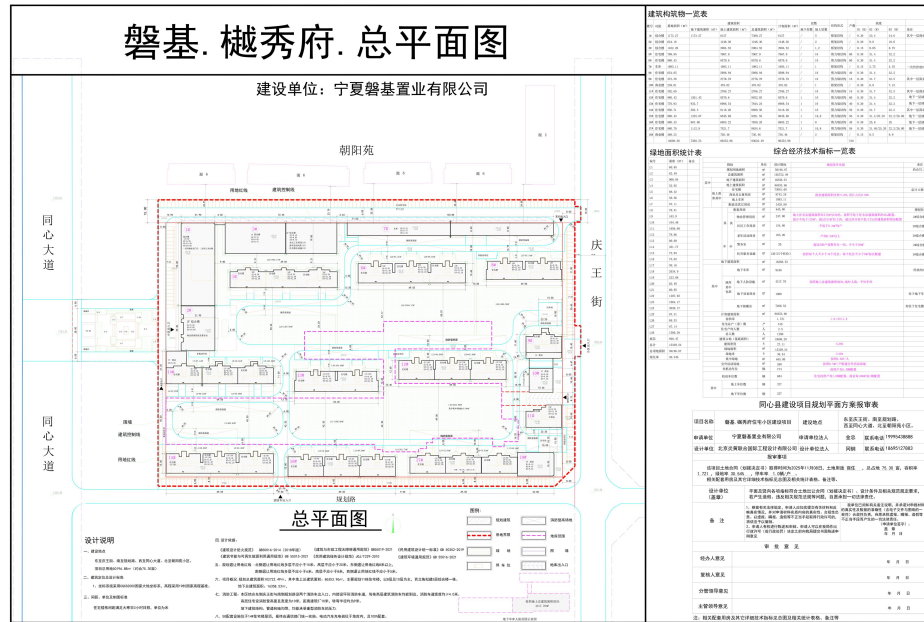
磐基.樾秀府.总平面图

建设单位：宁夏磐基置业有限公司

朝阳苑

同心大道

同心大道

庆王街

规划路

总平面图

设计说明

建筑构筑物一览表

绿地面积统计表

综合经济技术指标一览表

同心县建设项目规划平面方案报审表

| 项目名称 | 磐基·樾秀府住宅小区建设项目 | 建设地点 | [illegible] |
|---|---|---|---|
| 申请单位 | 宁夏磐基置业有限公司 | 申请单位法人 | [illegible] |
| 设计单位 | 北京贞观雨点规划工程设计有限公司 | 设计单位法人 | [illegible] |

设计单位（盖章）

备注

审查意见

经办人意见

复核人意见

分管领导意见

主管领导意见